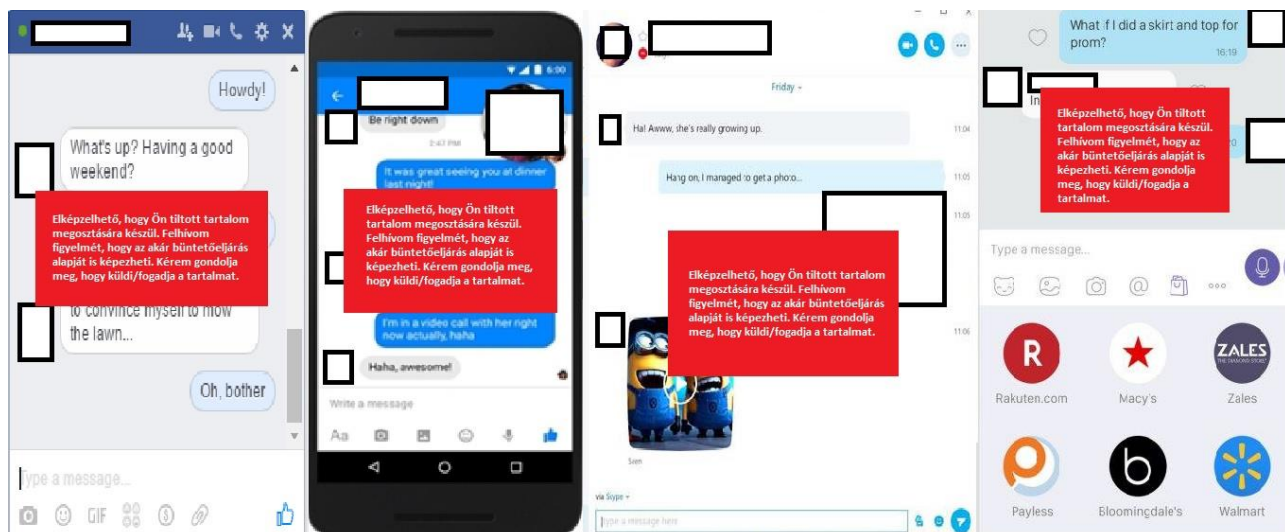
Howdy!

What's up? Having a good weekend?

Elképzelhető, hogy Ön tiltott tartalom megosztására készül. Felhívom figyelmét, hogy az akár büntetőeljárás alapját is képezheti. Kérem gondolja meg, hogy küldi/fogadja a tartalmat.

to convince myself to mow the lawn...

Oh, bother

Type a message...

GIF

6:00

Be right down

2:47 PM

It was great seeing you at dinner last night!

Elképzelhető, hogy Ön tiltott tartalom megosztására készül. Felhívom figyelmét, hogy az akár büntetőeljárás alapját is képezheti. Kérem gondolja meg, hogy küldi/fogadja a tartalmat.

I'm in a video call with her right now actually, haha

Haha, awesome!

Write a message

Aa

Friday

Ha! Awww, she's really growing up.

11:04

Hang on, I managed to get a photo...

11:05

11:05

Elképzelhető, hogy Ön tiltott tartalom megosztására készül. Felhívom figyelmét, hogy az akár büntetőeljárás alapját is képezheti. Kérem gondolja meg, hogy küldi/fogadja a tartalmat.

11:06

Seen

via Skype

Type a message here

What if I did a skirt and top for prom?

16:19

In

Elképzelhető, hogy Ön tiltott tartalom megosztására készül. Felhívom figyelmét, hogy az akár büntetőeljárás alapját is képezheti. Kérem gondolja meg, hogy küldi/fogadja a tartalmat.

Type a message...

R

Rakuten.com

Macy's

ZALES THE DIAMOND STORE

Zales

Payless

Bloomingdale's

Walmart